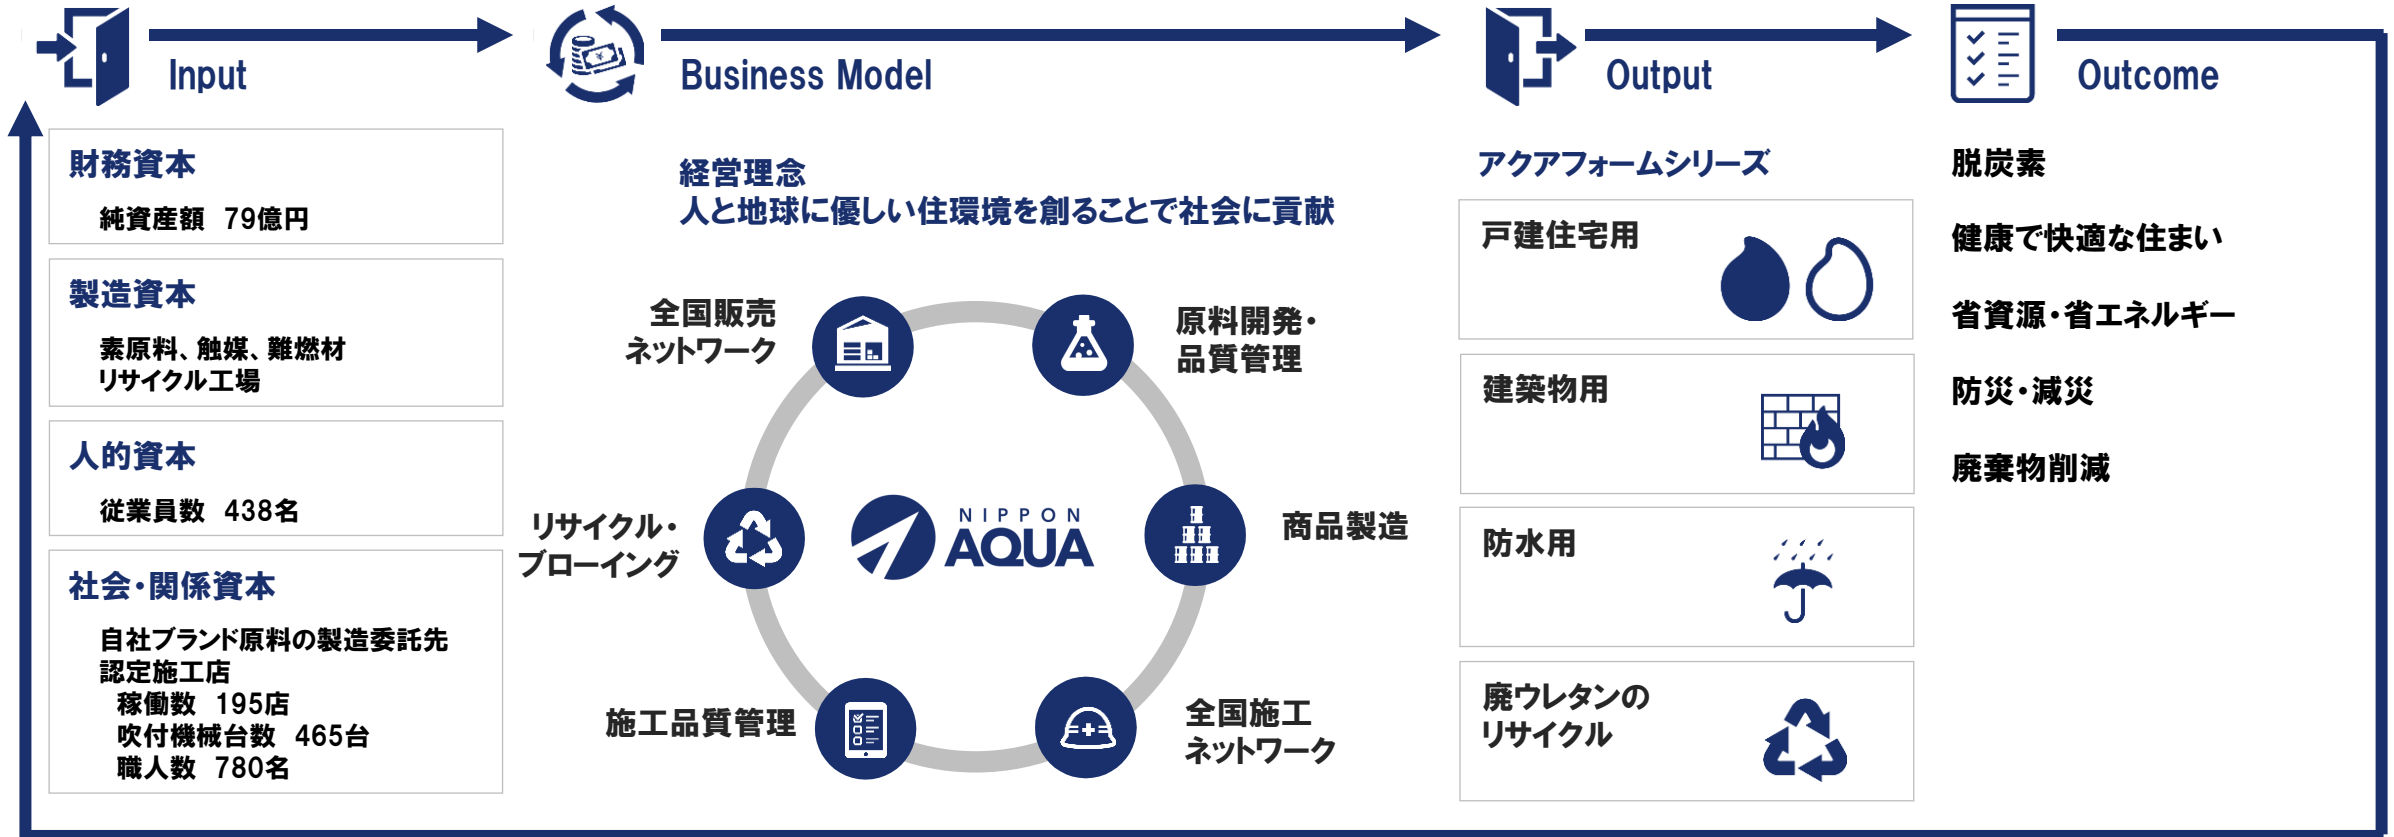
Input

Business Model

Output

Outcome

財務資本

純資産額　79億円

製造資本

素原料、触媒、難燃材
リサイクル工場

人的資本

従業員数　438名

社会・関係資本

自社ブランド原料の製造委託先
認定施工店
稼働数　195店
吹付機械台数　465台
職人数　780名

経営理念
人と地球に優しい住環境を創ることで社会に貢献

全国販売ネットワーク

原料開発・品質管理

リサイクル・ブローイング

NIPPON AQUA

商品製造

施工品質管理

全国施工ネットワーク

アクアフォームシリーズ

戸建住宅用

建築物用

防水用

廃ウレタンのリサイクル

脱炭素

健康で快適な住まい

省資源・省エネルギー

防災・減災

廃棄物削減